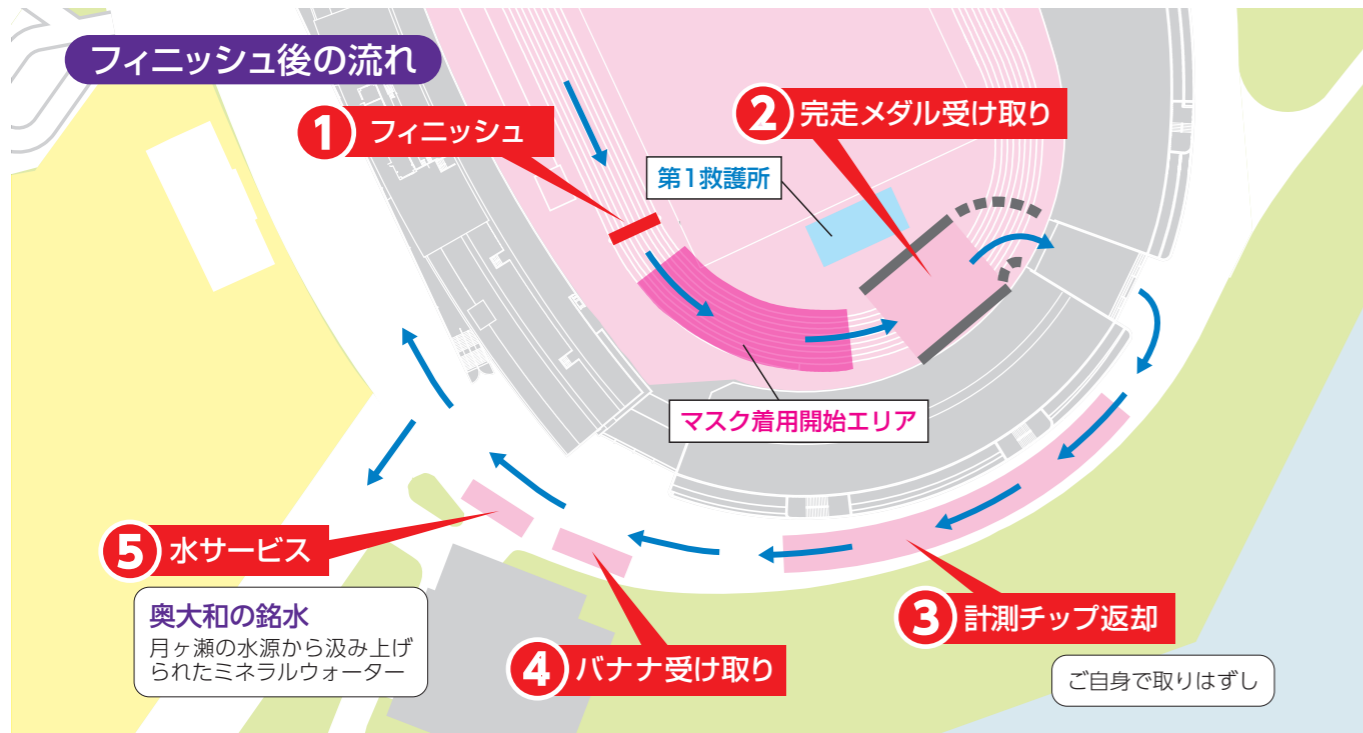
フィニッシュ後の流れ

1 フィニッシュ

2 完走メダル受け取り

第1救護所

マスク着用開始エリア

3 計測チップ返却

ご自身で取りはずし

4 バナナ受け取り

5 水サービス

奥大和の銘水
月ヶ瀬の水源から汲み上げられたミネラルウォーター